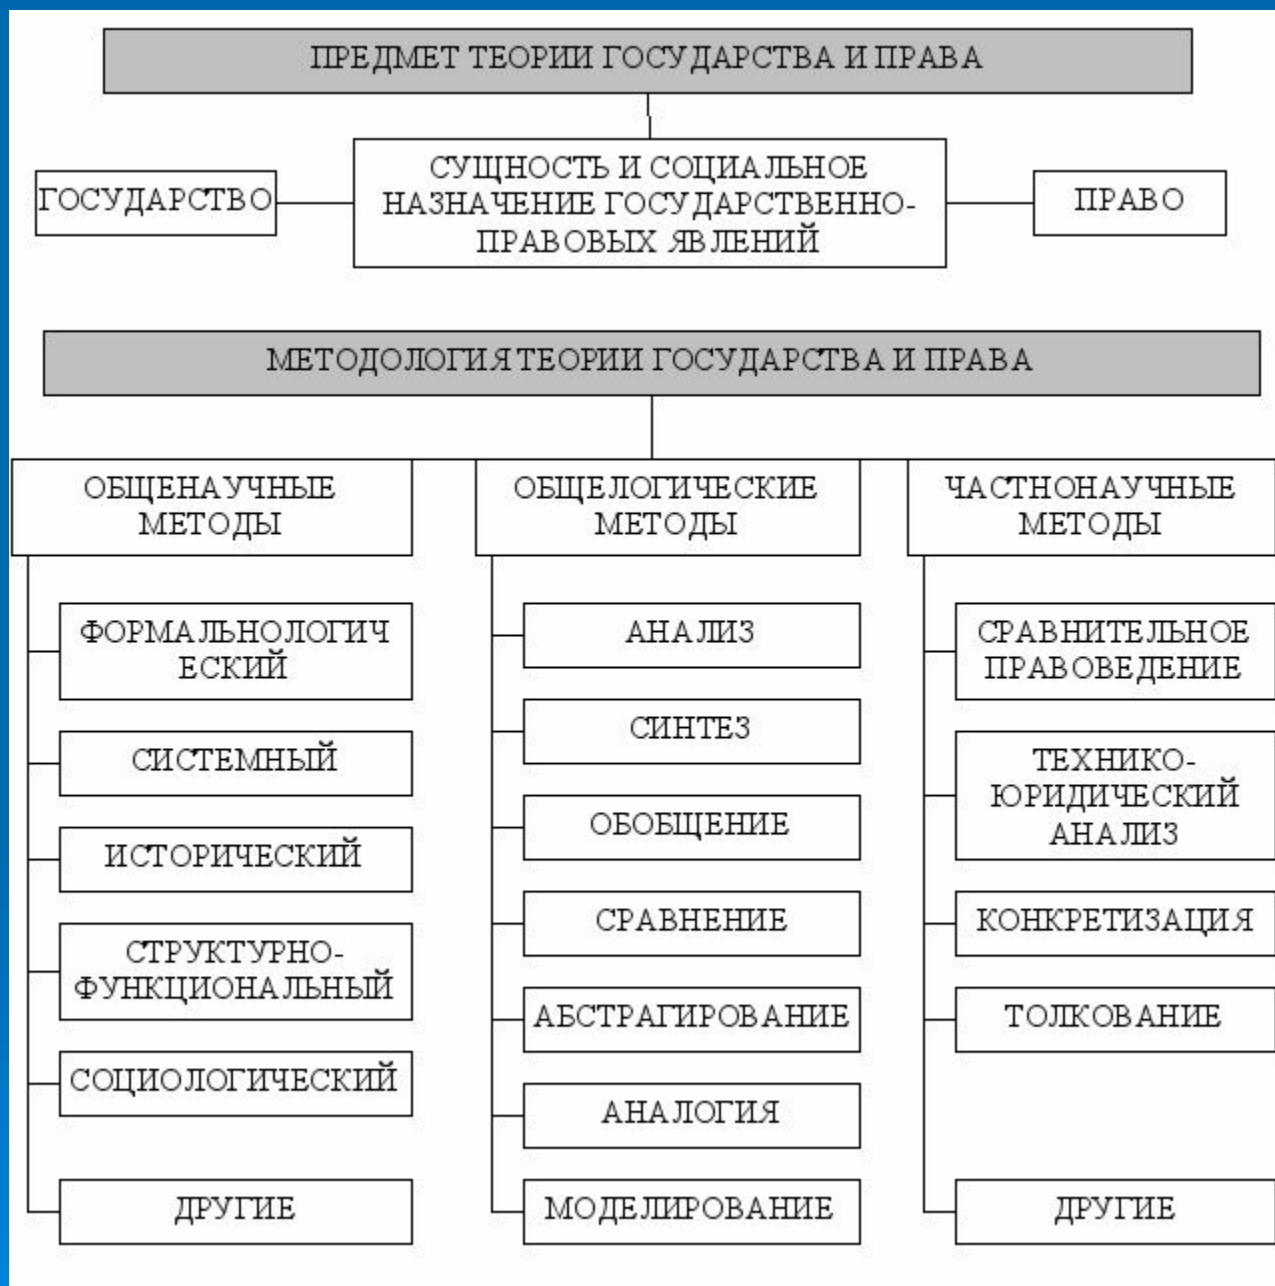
ПРЕДМЕТ ТЕОРИИ ГОСУДАРСТВА И ПРАВА

ГОСУДАРСТВО

СУЩНОСТЬ И СОЦИАЛЬНОЕ НАЗНАЧЕНИЕ ГОСУДАРСТВЕННО-ПРАВОВЫХ ЯВЛЕНИЙ

ПРАВО

МЕТОДОЛОГИЯ ТЕОРИИ ГОСУДАРСТВА И ПРАВА

ОБЩЕНАУЧНЫЕ МЕТОДЫ

ФОРМАЛЬНОЛОГИЧЕСКИЙ

СИСТЕМНЫЙ

ИСТОРИЧЕСКИЙ

СТРУКТУРНО-ФУНКЦИОНАЛЬНЫЙ

СОЦИОЛОГИЧЕСКИЙ

ДРУГИЕ

ОБЩЕЛОГИЧЕСКИЕ МЕТОДЫ

АНАЛИЗ

СИНТЕЗ

ОБОБЩЕНИЕ

СРАВНЕНИЕ

АБСТРАГИРОВАНИЕ

АНАЛОГИЯ

МОДЕЛИРОВАНИЕ

ЧАСТНОНАУЧНЫЕ МЕТОДЫ

СРАВНИТЕЛЬНОЕ ПРАВОВЕДЕНИЕ

ТЕХНИКО-ЮРИДИЧЕСКИЙ АНАЛИЗ

КОНКРЕТИЗАЦИЯ

ТОЛКОВАНИЕ

ДРУГИЕ